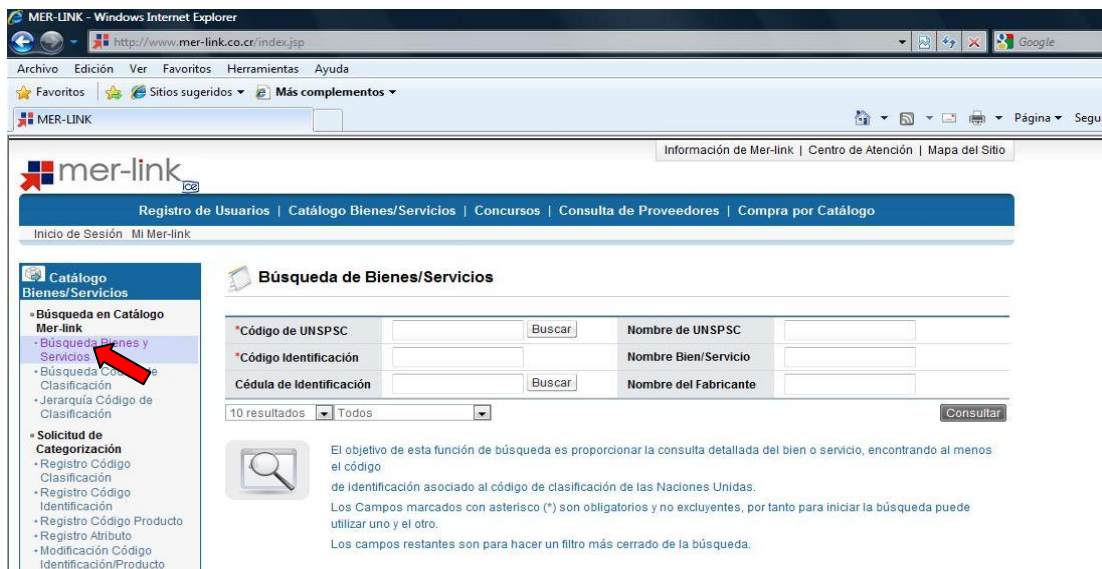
MER-LINK - Windows Internet Explorer

http://www.mer-link.co.cr/index.jsp

Google

Archivo Edición Ver Favoritos Herramientas Ayuda

Favoritos Sitios sugeridos ▾ Más complementos ▾

MER-LINK

Página ▾ Segu

Información de Mer-link | Centro de Atención | Mapa del Sitio

mer-link ice

Registro de Usuarios | Catálogo Bienes/Servicios | Concursos | Consulta de Proveedores | Compra por Catálogo

Inicio de Sesión Mi Mer-link

Catálogo Bienes/Servicios

• Búsqueda en Catálogo Mer-link
• Búsqueda Bienes y Servicios
• Búsqueda Co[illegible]e Clasificación
• Jerarquía Código de Clasificación

• Solicitud de Categorización
• Registro Código Clasificación
• Registro Código Identificación
• Registro Código Producto
• Registro Atributo
• Modificación Código Identificación/Producto

Búsqueda de Bienes/Servicios

| *Código de UNSPSC | Buscar | Nombre de UNSPSC | |
|---|---|---|---|
| *Código Identificación | | Nombre Bien/Servicio | |
| Cédula de Identificación | Buscar | Nombre del Fabricante | |

10 resultados Todos

Consultar

El objetivo de esta función de búsqueda es proporcionar la consulta detallada del bien o servicio, encontrando al menos el código

de identificación asociado al código de clasificación de las Naciones Unidas.

Los Campos marcados con asterisco (*) son obligatorios y no excluyentes, por tanto para iniciar la búsqueda puede utilizar uno y el otro.

Los campos restantes son para hacer un filtro más cerrado de la búsqueda.